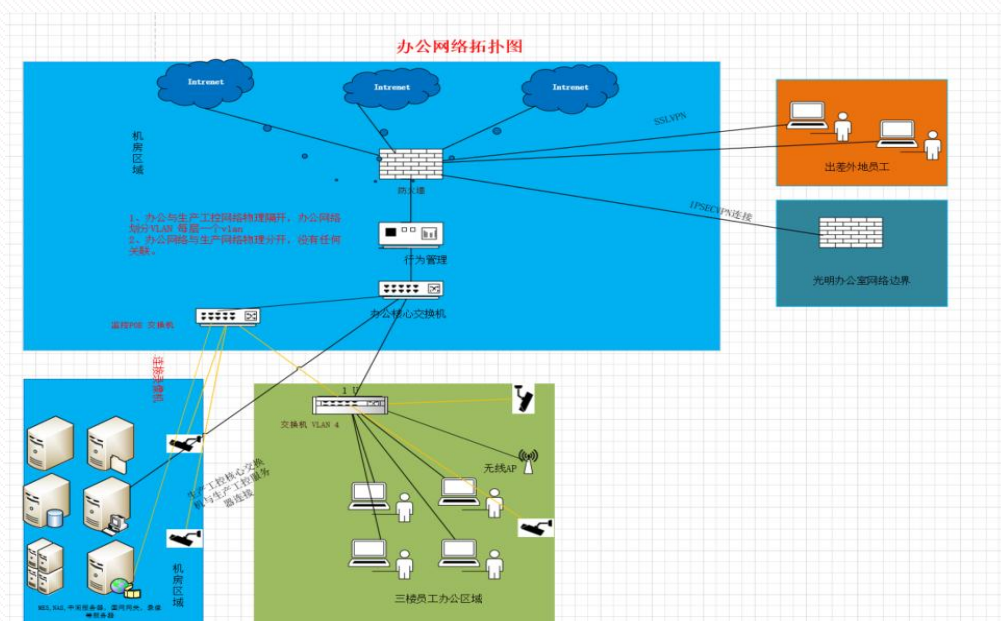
办公网络拓扑图

Intrenet

Intrenet

Intrenet

机房区域

SSLVPN

出差外地员工

防火墙

IPSECVPN连接

1、办公与生产工控网络物理隔开，办公网络划分VLAN 每层一个vlan
2、办公网络与生产网络物理分开，没有任何关联。

行为管理

光明办公室网络边界

办公核心交换机

监控POE 交换机

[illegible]

1 U

交换机 VLAN 4

无线AP

生产工控核心交换机与生产工控服务器连接

机房区域

MES,NAS,中间服务器，监视网关，录像服务器

三楼员工办公区域